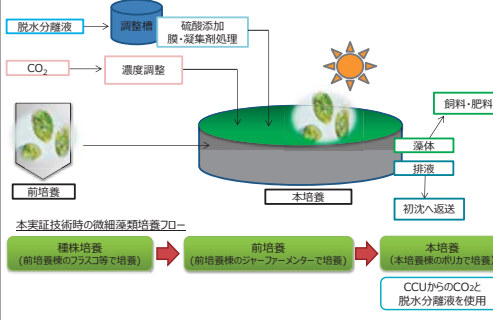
脱水分離液

調整槽

硫酸添加
膜・凝集剤処理

$CO_2$

濃度調整

飼料・肥料

藻体

排液

初沈へ返送

前培養

本培養

本実証技術時の微細藻類培養フロー

種株培養
（前培養株のフラスコ等で培養）

前培養
（前培養株のジャーファーメンターで培養）

本培養
（本培養株のポリカで培養）

CCUからの$CO_2$と
脱水分離液を使用